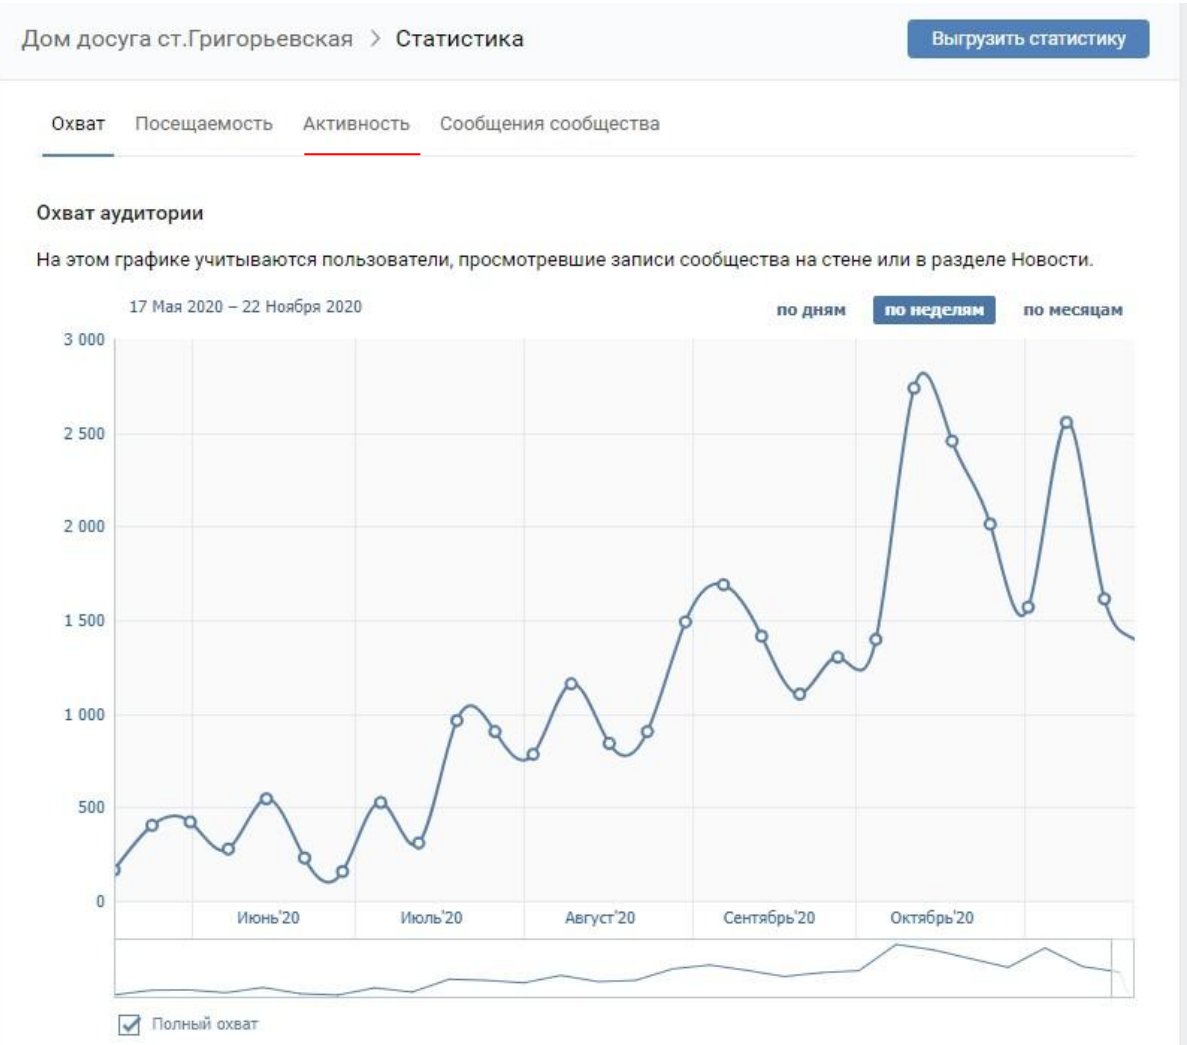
Дом досуга ст.Григорьевская > Статистика

Выгрузить статистику

Охват Посещаемость Активность Сообщения сообщества

Охват аудитории

На этом графике учитываются пользователи, просмотревшие записи сообщества на стене или в разделе Новости.

17 Мая 2020 – 22 Ноября 2020

по дням по неделям по месяцам

3 000
2 500
2 000
1 500
1 000
500
0

Июнь'20 Июль'20 Август'20 Сентябрь'20 Октябрь'20

Полный охват